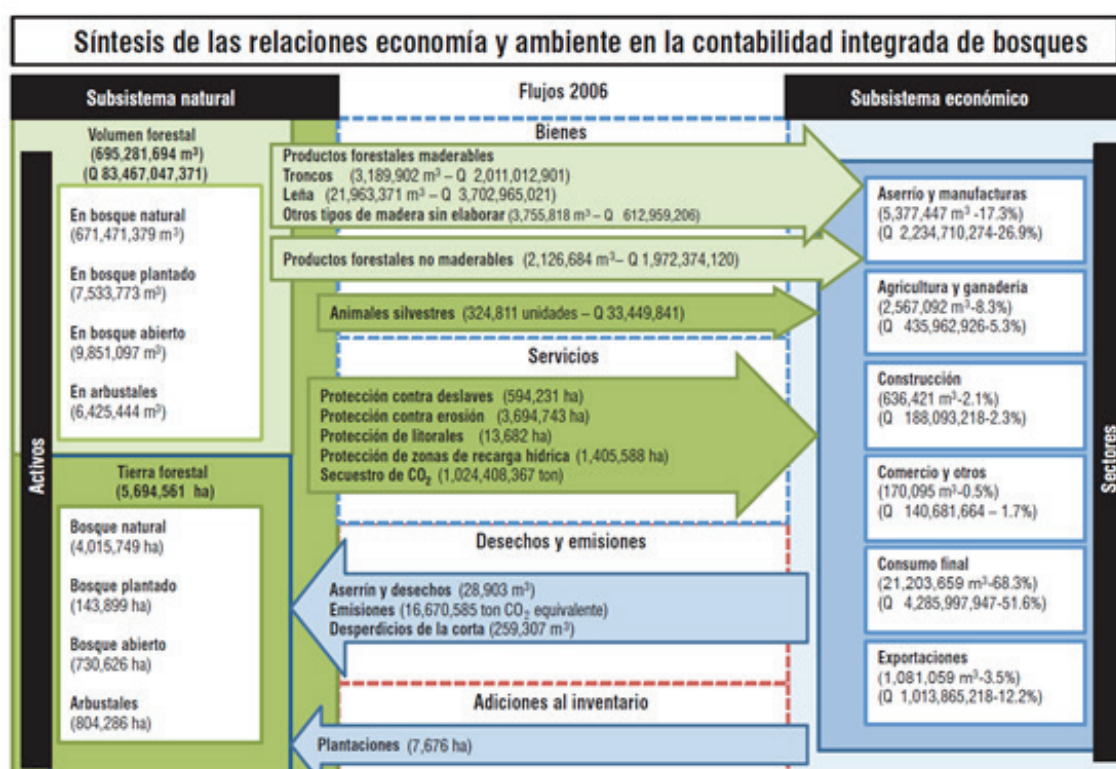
Síntesis de las relaciones economía y ambiente en la contabilidad integrada de bosques

Subsistema natural

Flujos 2006

Subsistema económico

Activos

Volumen forestal
(695,281,694 m³)
(Q 83,467,047,371)

En bosque natural
(671,471,379 m³)

En bosque plantado
(7,533,773 m³)

En bosque abierto
(9,851,097 m³)

En arbustales
(6,425,444 m³)

Tierra forestal
(5,694,561 ha)

Bosque natural
(4,015,749 ha)

Bosque plantado
(143,899 ha)

Bosque abierto
(730,626 ha)

Arbustales
(804,286 ha)

Bienes

Productos forestales maderables
Troncos (3,189,902 m³ – Q 2,011,012,901)
Leña (21,963,371 m³ – Q 3,702,965,021)
Otros tipos de madera sin elaborar (3,755,818 m³ – Q 612,959,206)

Productos forestales no maderables (2,126,684 m³– Q 1,972,374,120)

Animales silvestres (324,811 unidades – Q 33,449,841)

Servicios

Protección contra deslaves (594,231 ha)
Protección contra erosión (3,694,743 ha)
Protección de litorales (13,682 ha)
Protección de zonas de recarga hídrica (1,405,588 ha)
Secuestro de $CO_2$ (1,024,408,367 ton)

Desechos y emisiones

Aserrín y desechos (28,903 m³)
Emisiones (16,670,585 ton $CO_2$ equivalente)
Desperdicios de la corta (259,307 m³)

Adiciones al inventario

Plantaciones (7,676 ha)

Sectores

Aserrío y manufacturas
(5,377,447 m³ -17.3%)
(Q 2,234,710,274-26.9%)

Agricultura y ganadería
(2,567,092 m³-8.3%)
(Q 435,962,926-5.3%)

Construcción
(636,421 m³-2.1%)
(Q 188,093,218-2.3%)

Comercio y otros
(170,095 m³-0.5%)
(Q 140,681,664 – 1.7%)

Consumo final
(21,203,659 m³-68.3%)
(Q 4,285,997,947-51.6%)

Exportaciones
(1,081,059 m³-3.5%)
(Q 1,013,865,218-12.2%)